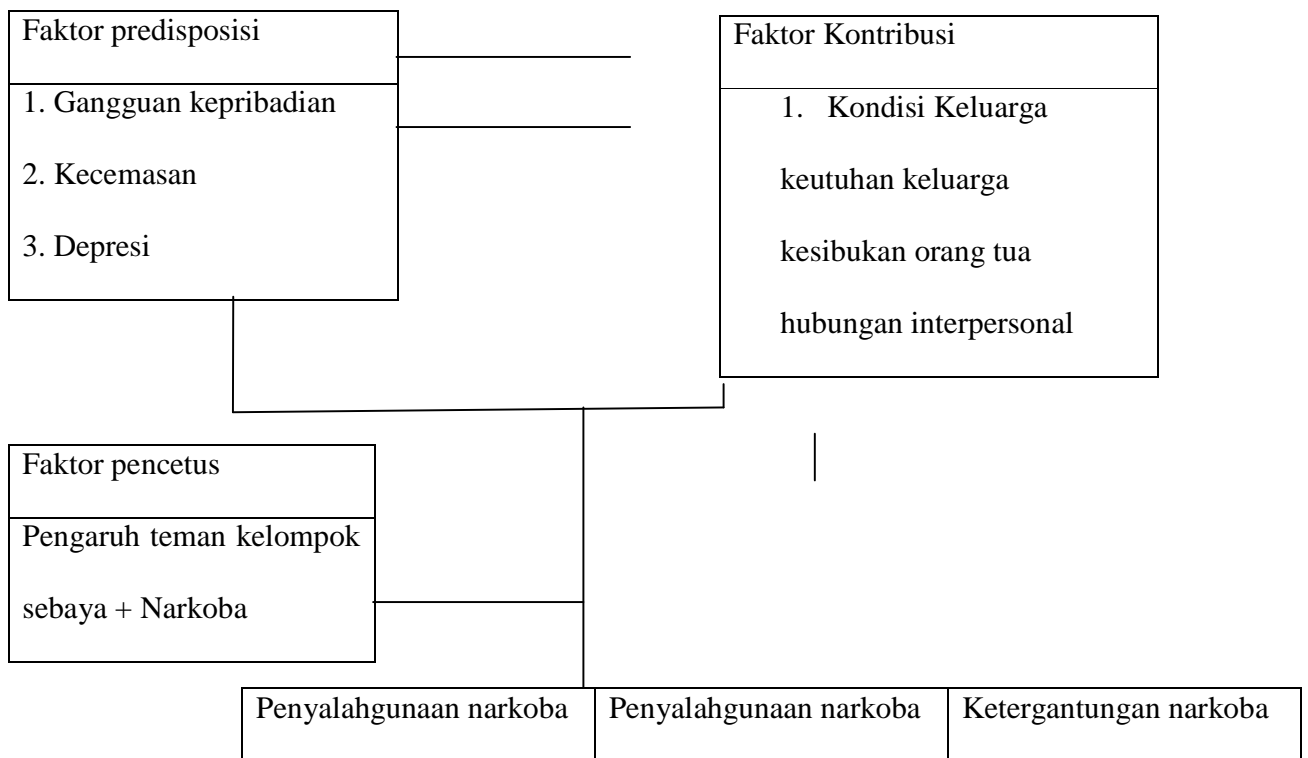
Faktor predisposisi

1. Gangguan kepribadian

2. Kecemasan

3. Depresi

Faktor Kontribusi

1. Kondisi Keluarga

keutuhan keluarga

kesibukan orang tua

hubungan interpersonal

Faktor pencetus

Pengaruh teman kelompok sebaya + Narkoba

| Penyalahgunaan narkoba | Penyalahgunaan narkoba | Ketergantungan narkoba |
|---|---|---|